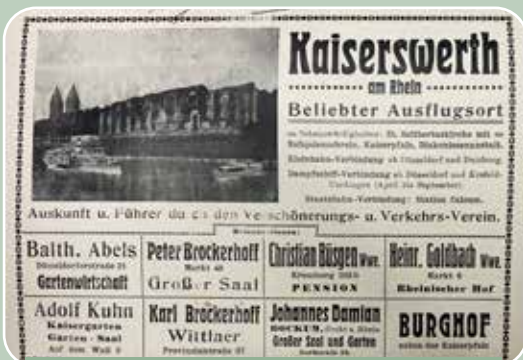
Kaiserswerth
am Rhein
Beliebter Ausflugsort

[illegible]

Auskunft u. Führer du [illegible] den Ve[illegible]schönerungs- u. Verkehrs-Verein.

| Balth. Abels | Peter Brockerhoff | Christian Büsgen Wwe. | Heinr. Goldbach Wwe. |
|---|---|---|---|
| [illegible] | Markt 40 | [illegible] | Markt 6 |
| Gartenwirtschaft | Großer Saal | PENSION | Rheinischer Hof |
| Adolf Kuhn | Karl Brockerhoff | Johannes Damian | BURGHOF |
| Kaisergarten | Wittlaer | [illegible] | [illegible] |
| Garten - Saal | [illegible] | Großer Saal und Garten | |
| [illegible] | | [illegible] | |